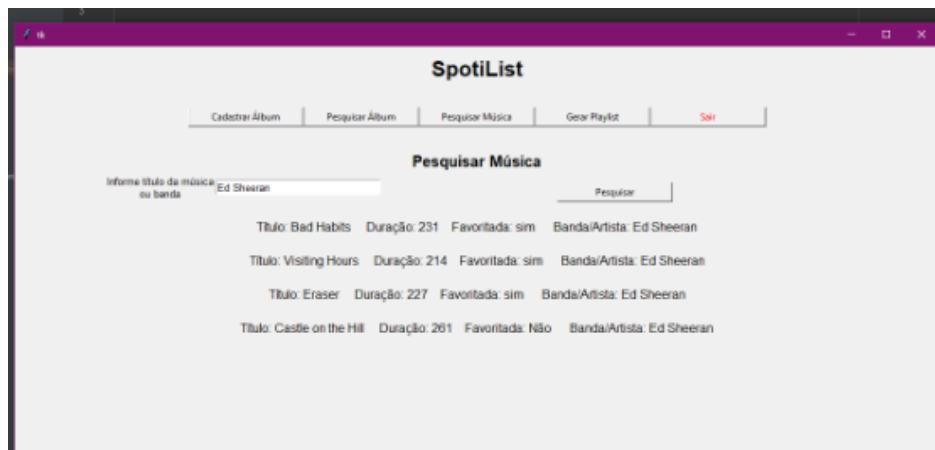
tk

SpotiList

Cadastrar Álbum | Pesquisar Álbum | Pesquisar Música | Gerar Playlist | Sair

Pesquisar Música

Informe título da música ou banda Ed Sheeran

Pesquisar

Título: Bad Habits Duração: 231 Favoritada: sim Banda/Artista: Ed Sheeran

Título: Visiting Hours Duração: 214 Favoritada: sim Banda/Artista: Ed Sheeran

Título: Eraser Duração: 227 Favoritada: sim Banda/Artista: Ed Sheeran

Título: Castle on the Hill Duração: 261 Favoritada: Não Banda/Artista: Ed Sheeran